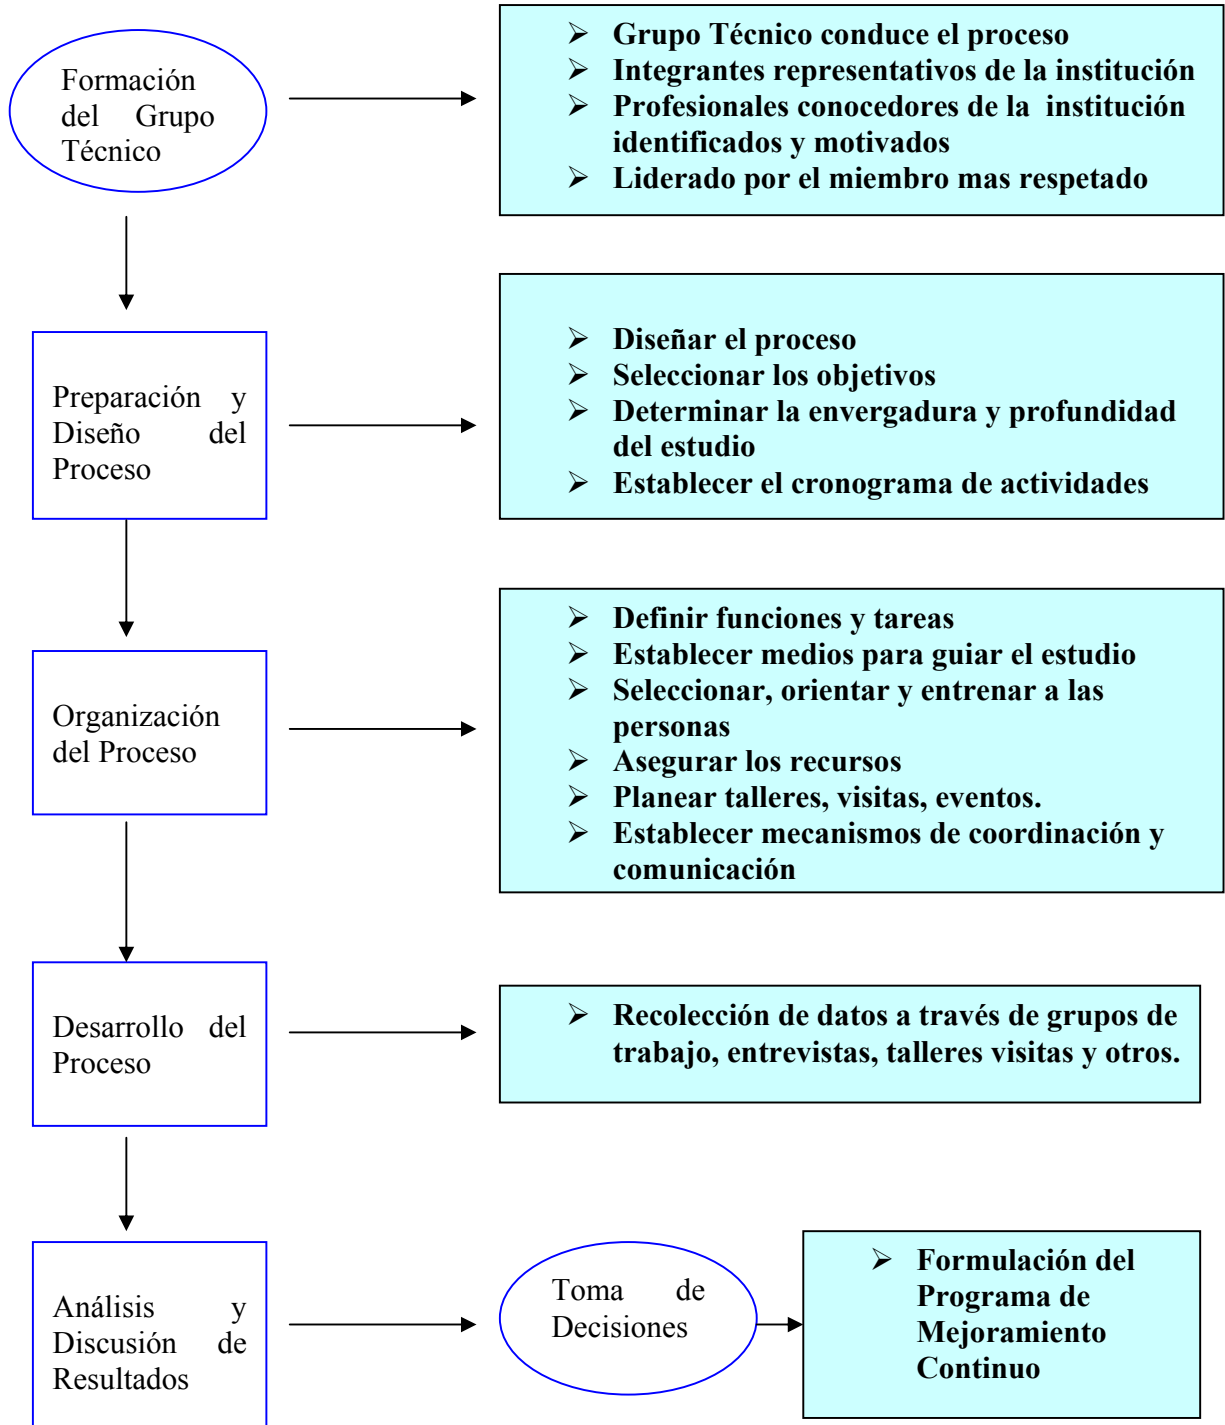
Formación del Grupo Técnico

- Grupo Técnico conduce el proceso
- Integrantes representativos de la institución
- Profesionales conocedores de la institución identificados y motivados
- Liderado por el miembro mas respetado

Preparación y Diseño del Proceso

- Diseñar el proceso
- Seleccionar los objetivos
- Determinar la envergadura y profundidad del estudio
- Establecer el cronograma de actividades

Organización del Proceso

- Definir funciones y tareas
- Establecer medios para guiar el estudio
- Seleccionar, orientar y entrenar a las personas
- Asegurar los recursos
- Planear talleres, visitas, eventos.
- Establecer mecanismos de coordinación y comunicación

Desarrollo del Proceso

- Recolección de datos a través de grupos de trabajo, entrevistas, talleres visitas y otros.

Análisis y Discusión de Resultados

Toma de Decisiones

- Formulación del Programa de Mejoramiento Continuo